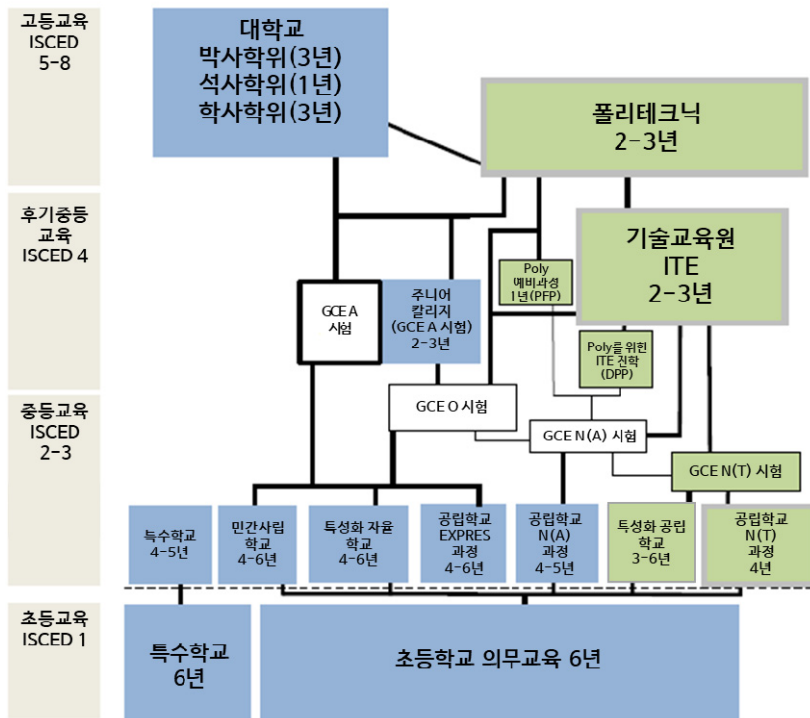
고등교육
ISCED
5-8

대학교
박사학위(3년)
석사학위(1년)
학사학위(3년)

폴리테크닉
2-3년

후기중등
교육
ISCED 4

기술교육원
ITE
2-3년

Poly
예비과정
1년(PFP)

GCE A
시험

주니어
칼리지
(GCE A 시험)
2-3년

Poly를 위한
ITE 진학
(DPP)

중등교육
ISCED
2-3

GCE O 시험

GCE N(A) 시험

GCE N(T) 시험

특수학교
4-5년

민간사립
학교
4-6년

특성화 자율
학교
4-6년

공립학교
EXPRES
과정
4-6년

공립학교
N(A)
과정
4-5년

특성화 공립
학교
3-6년

공립학교
N(T)
과정
4년

초등교육
ISCED 1

특수학교
6년

초등학교 의무교육 6년